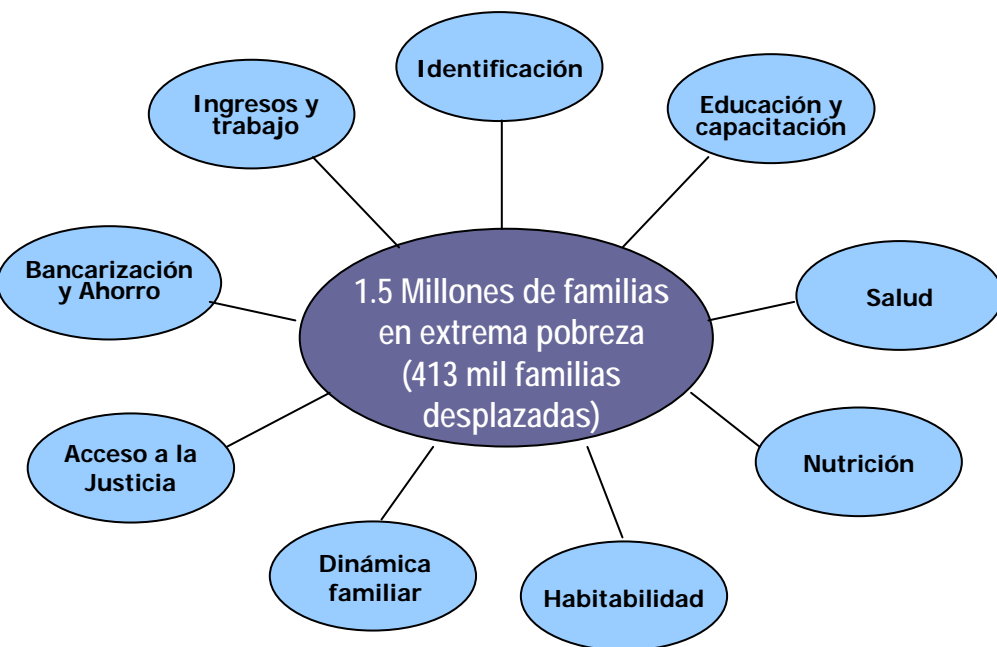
1.5 Millones de familias en extrema pobreza (413 mil familias desplazadas)

Identificación

Educación y capacitación

Salud

Nutrición

Habitabilidad

Dinámica familiar

Acceso a la Justicia

Bancarización y Ahorro

Ingresos y trabajo